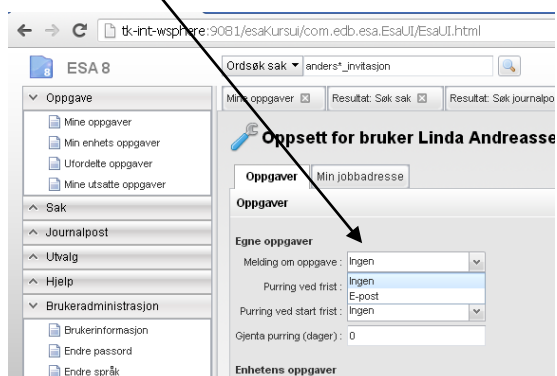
tk-int-wsphere:9081/esaKursui/com.edb.esa.EsaUI/EsaUI.html

ESA 8

Ordsøk sak ▾ anders*_invitasjon

Oppgave
Mine oppgaver
Min enhets oppgaver
Ufordelte oppgaver
Mine utsatte oppgaver
Sak
Journalpost
Utvalg
Hjelp
Brukeradministrasjon
Brukerinformasjon
Endre passord
Endre språk

Mine oppgaver | Resultat: Søk sak | Resultat: Søk journalpo

Oppsett for bruker Linda Andreasse

Oppgaver | Min jobbadresse

Oppgaver

Egne oppgaver
Melding om oppgave : Ingen
Purring ved frist : Ingen
E-post
Purring ved start frist : Ingen
Gjenta purring (dager) : 0

Enhetens oppgaver